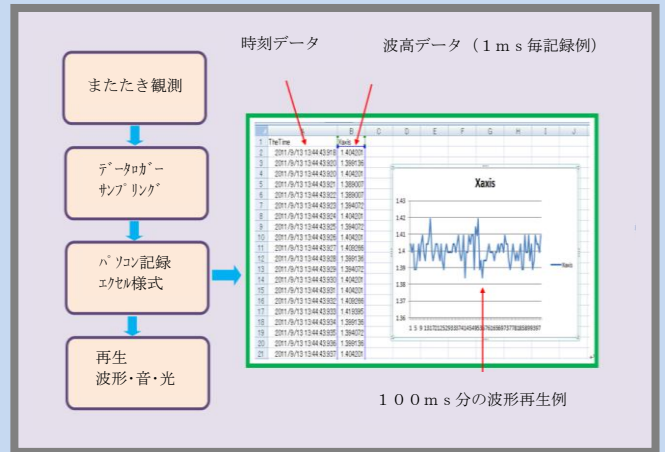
時刻データ

波高データ（１ｍｓ毎記録例）

またたき観測

データロガー
サンプリング

パソコン記録
エクセル様式

再生
波形・音・光

| | A | B | C | D | E | F | G | H | I | J |
|---|---|---|---|---|---|---|---|---|---|---|
| 1 | TheTime | Xaxis | | | | | | | | |
| 2 | 2011/9/13 13:44:43.918 | 1.404201 | | | | | | | | |
| 3 | 2011/9/13 13:44:43.919 | 1.399136 | | | | | | | | |
| 4 | 2011/9/13 13:44:43.920 | 1.404201 | | | | | | | | |
| 5 | 2011/9/13 13:44:43.921 | 1.389007 | | | | | | | | |
| 6 | 2011/9/13 13:44:43.922 | 1.389007 | | | | | | | | |
| 7 | 2011/9/13 13:44:43.923 | 1.394072 | | | | | | | | |
| 8 | 2011/9/13 13:44:43.924 | 1.404201 | | | | | | | | |
| 9 | 2011/9/13 13:44:43.925 | 1.394072 | | | | | | | | |
| 10 | 2011/9/13 13:44:43.926 | 1.404201 | | | | | | | | |
| 11 | 2011/9/13 13:44:43.927 | 1.409266 | | | | | | | | |
| 12 | 2011/9/13 13:44:43.928 | 1.399136 | | | | | | | | |
| 13 | 2011/9/13 13:44:43.929 | 1.394072 | | | | | | | | |
| 14 | 2011/9/13 13:44:43.930 | 1.404201 | | | | | | | | |
| 15 | 2011/9/13 13:44:43.931 | 1.404201 | | | | | | | | |
| 16 | 2011/9/13 13:44:43.932 | 1.409266 | | | | | | | | |
| 17 | 2011/9/13 13:44:43.933 | 1.419395 | | | | | | | | |
| 18 | 2011/9/13 13:44:43.934 | 1.399136 | | | | | | | | |
| 19 | 2011/9/13 13:44:43.935 | 1.394072 | | | | | | | | |
| 20 | 2011/9/13 13:44:43.936 | 1.399136 | | | | | | | | |
| 21 | 2011/9/13 13:44:43.937 | 1.404201 | | | | | | | | |

Xaxis

1.43
1.42
1.41
1.4
1.39
1.38
1.37
1.36

1 5 9 13 17 21 25 29 33 37 41 45 49 53 57 61 65 69 73 77 81 85 89 93 97

Xaxis

１００ｍｓ分の波形再生例